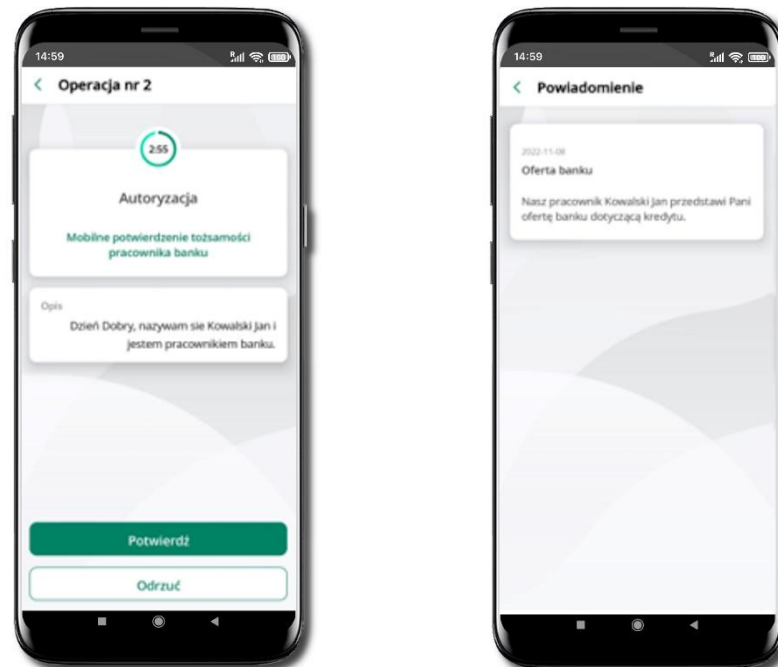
14:59

Operacja nr 2

2:55

Autoryzacja

Mobilne potwierdzenie tożsamości pracownika banku

Opis

Dzień Dobry, nazywam sie Kowalski Jan i jestem pracownikiem banku.

Potwierdź

Odrzuć

14:59

Powiadomienie

2022-11-08

Oferta banku

Nasz pracownik Kowalski Jan przedstawi Pani ofertę banku dotyczącą kredytu.